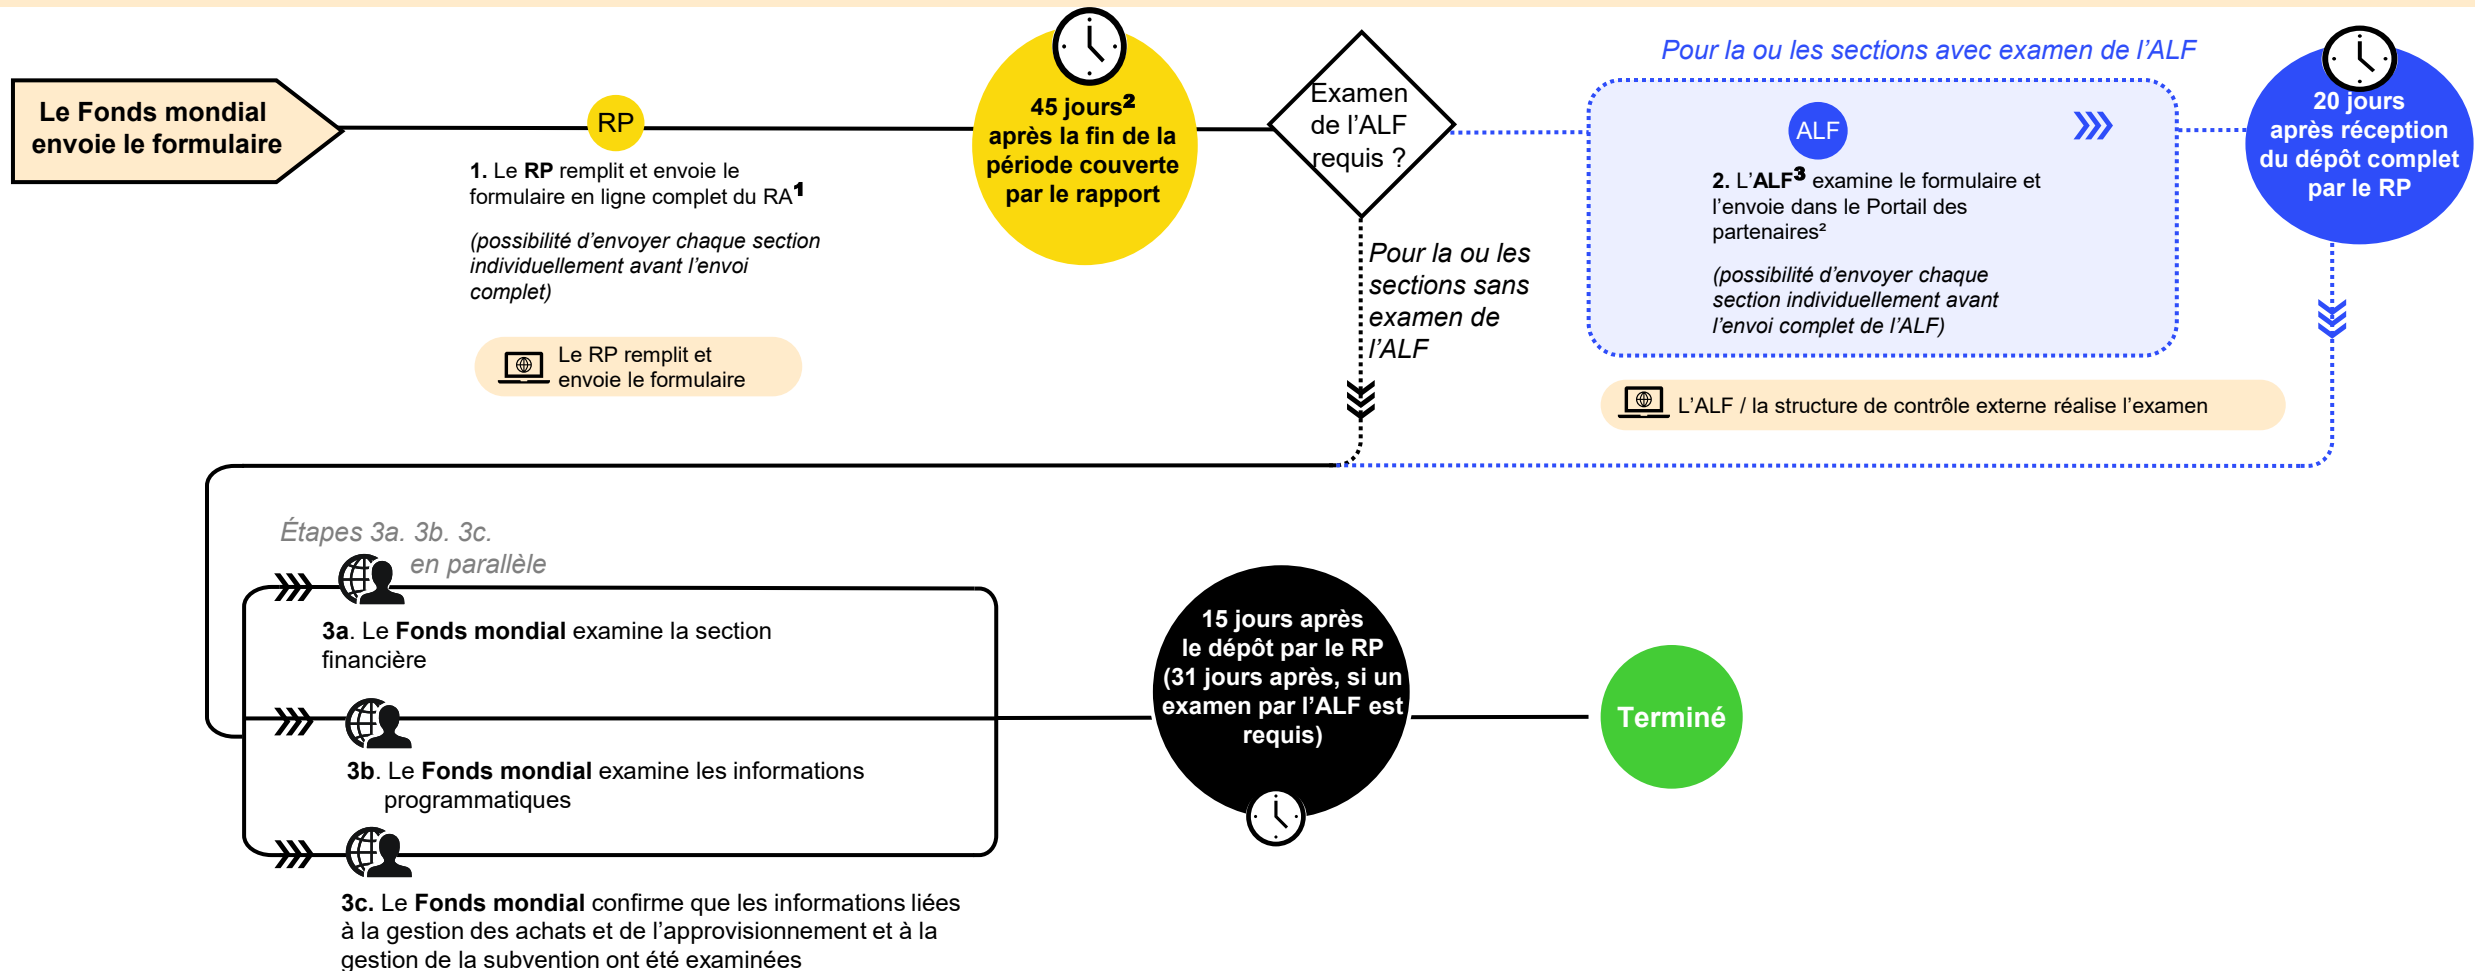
Le Fonds mondial envoie le formulaire

RP

1. Le RP remplit et envoie le formulaire en ligne complet du RA$^1$

(possibilité d'envoyer chaque section individuellement avant l'envoi complet)

Le RP remplit et envoie le formulaire

45 jours$^2$ après la fin de la période couverte par le rapport

Examen de l'ALF requis ?

Pour la ou les sections sans examen de l'ALF

Pour la ou les sections avec examen de l'ALF

ALF

2. L'ALF$^3$ examine le formulaire et l'envoie dans le Portail des partenaires²

(possibilité d'envoyer chaque section individuellement avant l'envoi complet de l'ALF)

L'ALF / la structure de contrôle externe réalise l'examen

20 jours après réception du dépôt complet par le RP

Étapes 3a. 3b. 3c. en parallèle

3a. Le Fonds mondial examine la section financière

3b. Le Fonds mondial examine les informations programmatiques

3c. Le Fonds mondial confirme que les informations liées à la gestion des achats et de l'approvisionnement et à la gestion de la subvention ont été examinées

15 jours après le dépôt par le RP (31 jours après, si un examen par l'ALF est requis)

Terminé